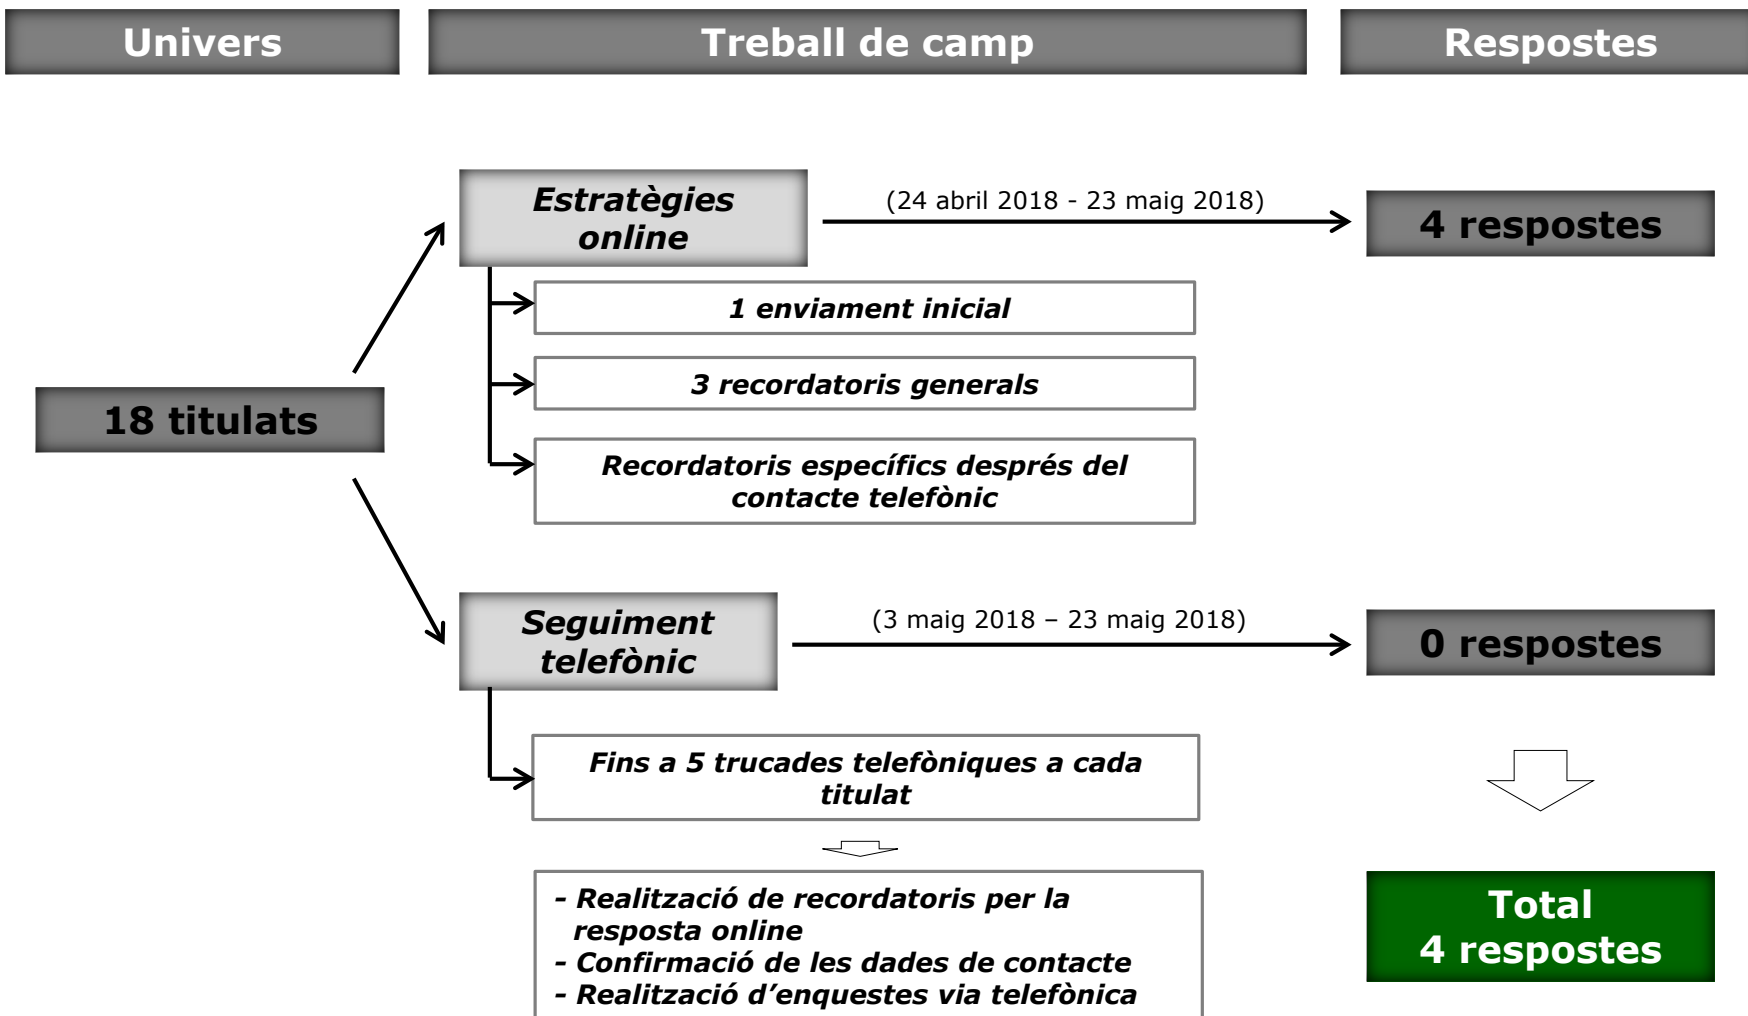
Univers

Treball de camp

Respostes

18 titulats

Estratègies online

(24 abril 2018 - 23 maig 2018)

4 respostes

1 enviament inicial

3 recordatoris generals

Recordatoris específics després del contacte telefònic

Seguiment telefònic

(3 maig 2018 – 23 maig 2018)

0 respostes

Fins a 5 trucades telefòniques a cada titulat

- Realització de recordatoris per la resposta online
- Confirmació de les dades de contacte
- Realització d'enquestes via telefònica

Total
4 respostes